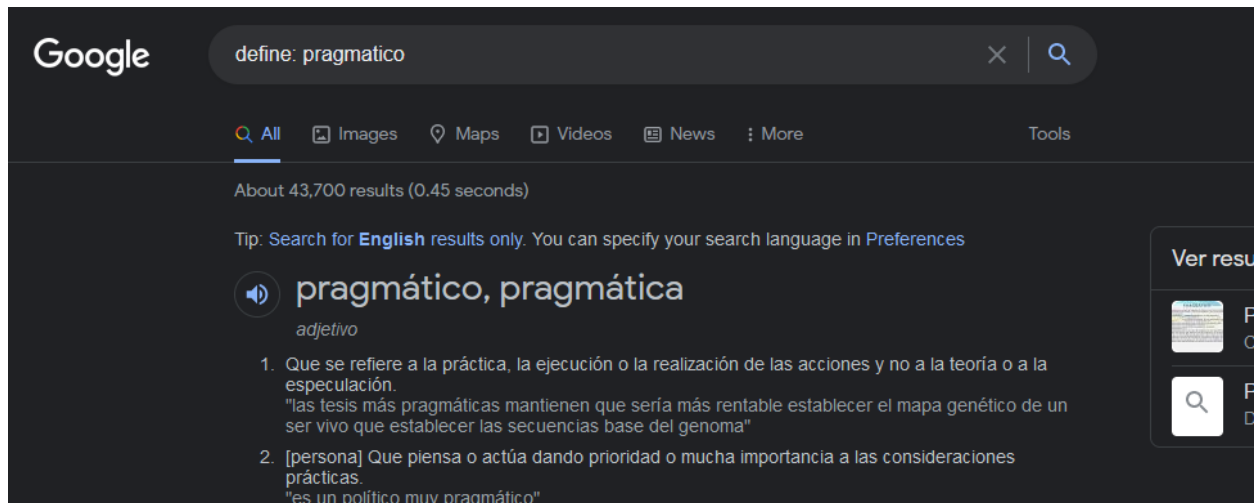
Google

define: pragmatico

All Images Maps Videos News More Tools

About 43,700 results (0.45 seconds)

Tip: Search for English results only. You can specify your search language in Preferences

pragmático, pragmática

adjetivo

1. Que se refiere a la práctica, la ejecución o la realización de las acciones y no a la teoría o a la especulación.
"las tesis más pragmáticas mantienen que sería más rentable establecer el mapa genético de un ser vivo que establecer las secuencias base del genoma"

2. [persona] Que piensa o actúa dando prioridad o mucha importancia a las consideraciones prácticas.
"es un político muy pragmático"

Ver resu

P
C

P
D